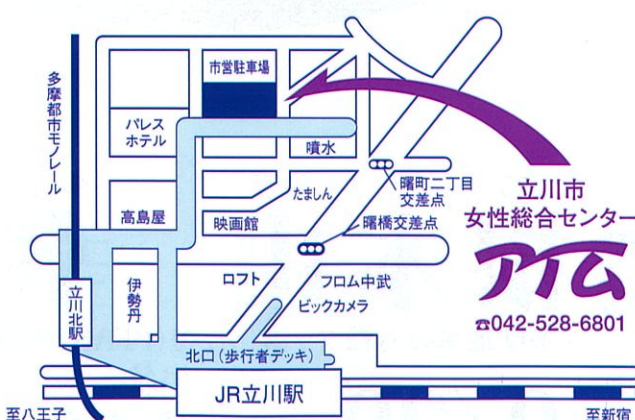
多摩都市モノレール

市営駐車場

パレスホテル

噴水

たましん

曙町二丁目交差点

曙橋交差点

立川市
女性総合センター
アイム

高島屋

映画館

立川北駅

伊勢丹

ロフト

フロム中武

ビックカメラ

☎042-528-6801

北口（歩行者デッキ）

JR立川駅

至八王子

至新宿